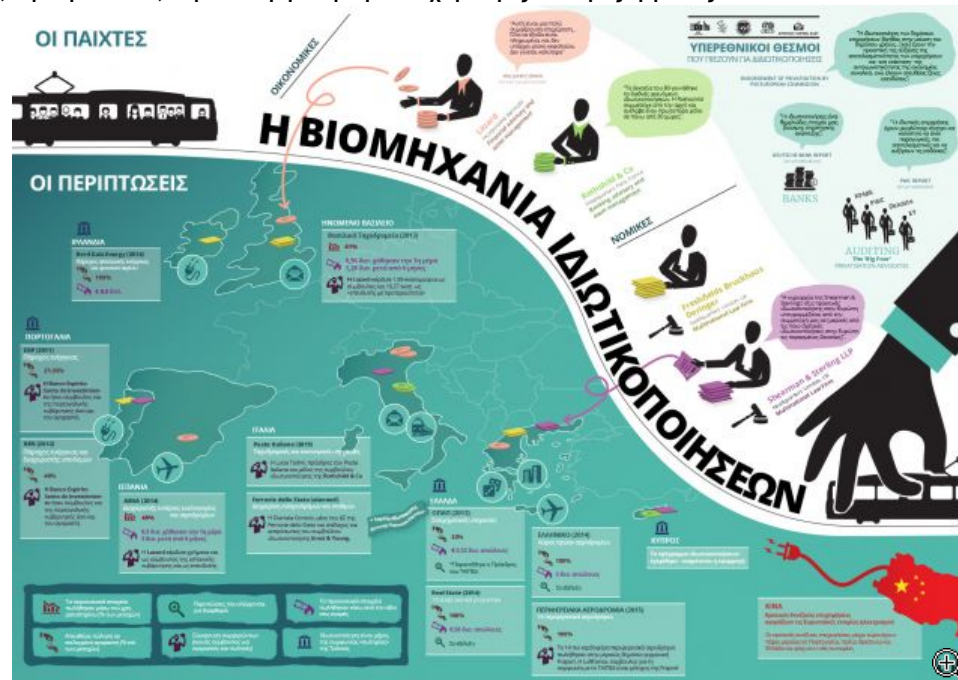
ΟΙ ΠΑΙΧΤΕΣ

ΟΙΚΟΝΟΜΙΚΕΣ

Η ΒΙΟΜΗΧΑΝΙΑ ΙΔΙΩΤΙΚΟΠΟΙΗΣΕΩΝ

ΥΠΕΡΕΘΝΙΚΟΙ ΘΕΣΜΟΙ
ΠΟΥ ΓΑΒΟΥΝ ΓΙΑ ΙΔΙΩΤΙΚΟΠΟΙΗΣΕΙΣ

Lazard

Rothschild & Co

BANKS

AUDITING
The 'Big Four'

KPMG PWC DELOITTE EY

ΝΟΜΙΚΕΣ

Freshfields Bruckhaus Deringer

Shearman & Sterling LLP

ΟΙ ΠΕΡΙΠΤΩΣΕΙΣ

ΗΝΩΜΕΝΟ ΒΑΣΙΛΕΙΟ
Royal Mail Ταχυδρομεία (2013)

ΙΡΛΑΝΔΙΑ
Bord Gáis Energy (2014)

ΠΟΡΤΟΓΑΛΙΑ
EDP (2011)
REN (2012)

ΙΣΠΑΝΙΑ
AENA (2014)

ΙΤΑΛΙΑ
Poste Italiane (2015)
Ferrovie dello Stato (planned)

ΕΛΛΑΔΑ
ΟΠΑΠ (2013)
ΕΛΛΗΝΙΚΟ (2014)
Real Estate (2014)
ΠΕΡΙΦΕΡΕΙΑΚΑ ΑΕΡΟΔΡΟΜΙΑ (2015)

ΚΥΠΡΟΣ

ΚΙΝΑ